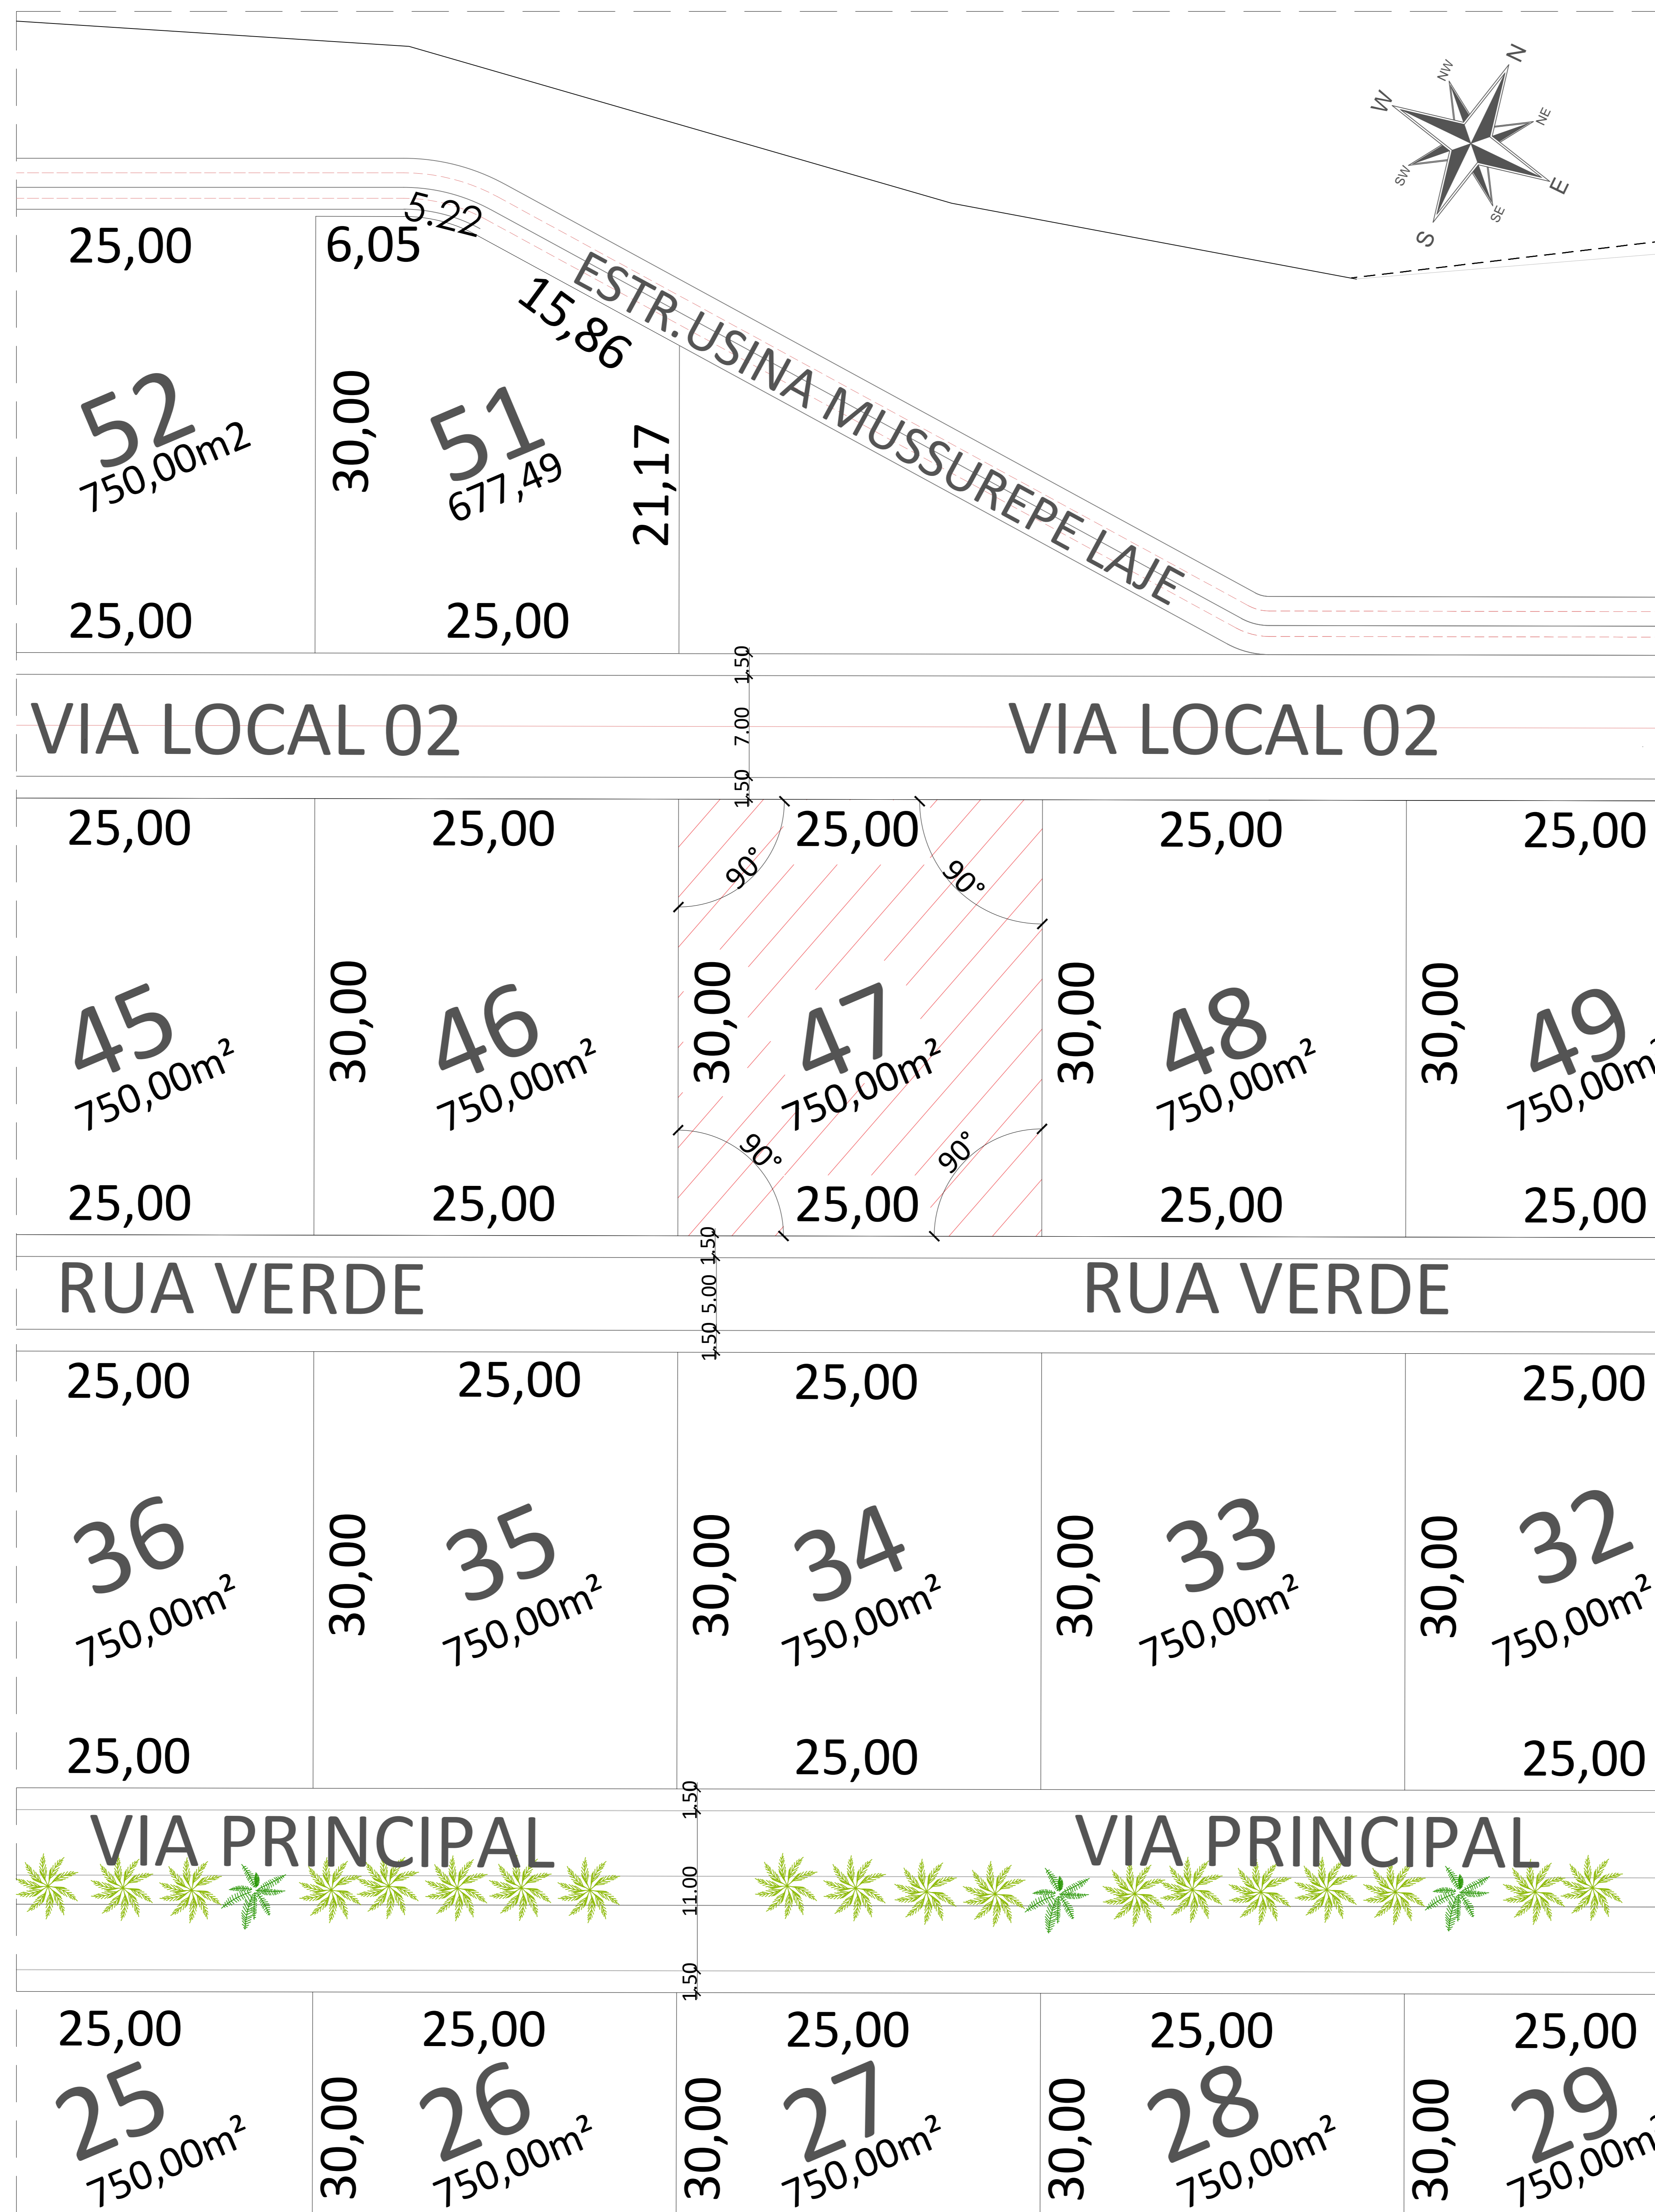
N
NW
NE
W
E
SW
SE
S

25,00
6,05
5.22
15,86
ESTR.USINA MUSSUREPE LAJE

52
750,00m2
30,00
51
677,49
21,17

25,00
25,00

1,50
VIA LOCAL 02
7.00
VIA LOCAL 02
1,50

25,00
25,00
25,00
25,00
25,00
90°
90°
45
750,00m²
30,00
46
750,00m²
30,00
47
750,00m²
30,00
48
750,00m²
30,00
49
750,00m
90°
90°
25,00
25,00
25,00
25,00
25,00

1,50
RUA VERDE
5.00
RUA VERDE
1,50

25,00
25,00
25,00
25,00
36
750,00m²
30,00
35
750,00m²
30,00
34
750,00m²
30,00
33
750,00m²
30,00
32
750,00m²
25,00
25,00
25,00

1,50
VIA PRINCIPAL
11.00
VIA PRINCIPAL
1,50

25,00
25,00
25,00
25,00
25,00
25
750,00m²
30,00
26
750,00m²
30,00
27
750,00m²
30,00
28
750,00m²
30,00
29
750,00m